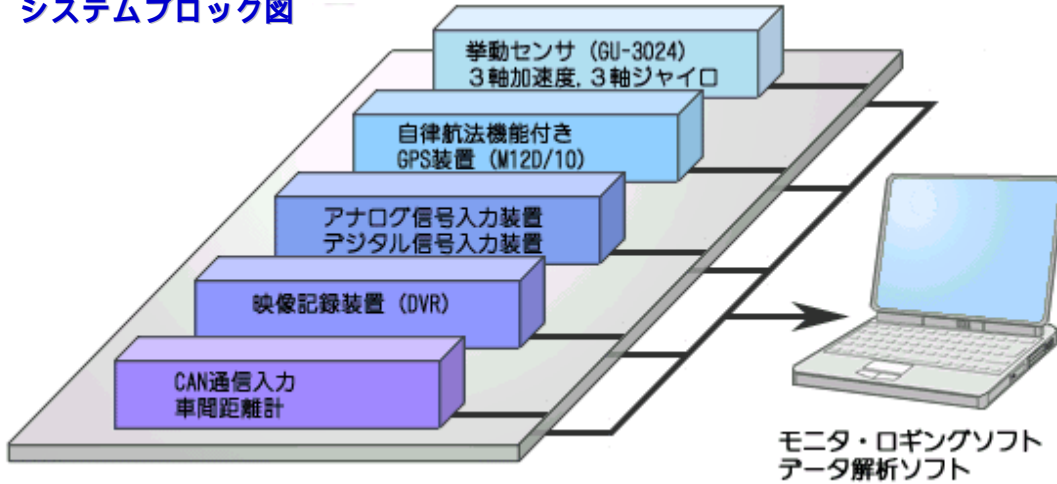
システムブロック図

挙動センサ（GU-3024）
３軸加速度，３軸ジャイロ

自律航法機能付き
GPS装置（M12D/10）

アナログ信号入力装置
デジタル信号入力装置

映像記録装置（DVR）

CAN通信入力
車間距離計

モニタ・ロギングソフト
データ解析ソフト